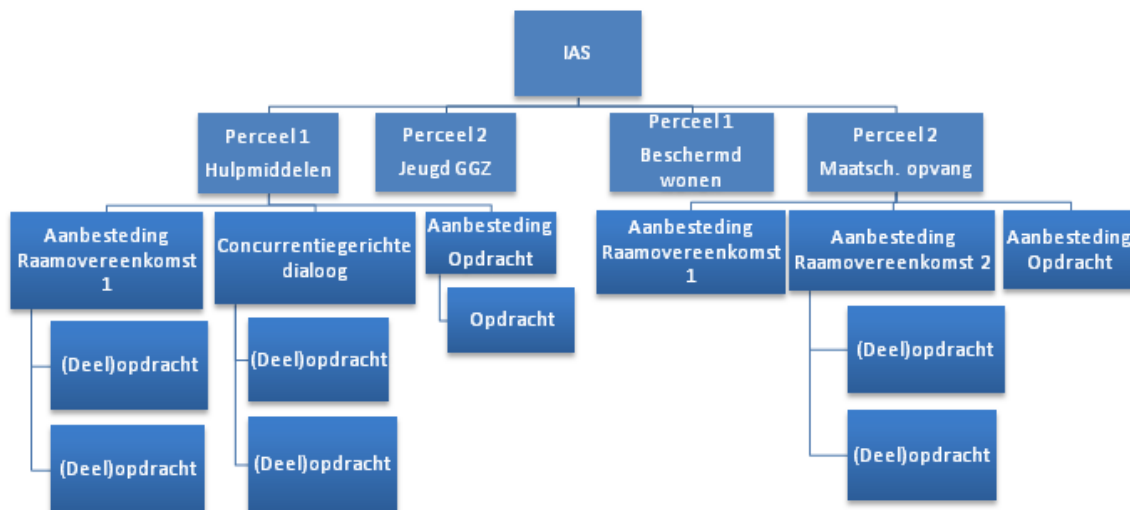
IAS

Perceel 1
Hulpmiddelen

Perceel 2
Jeugd GGZ

Perceel 1
Beschermd wonen

Perceel 2
Maatsch. opvang

Aanbesteding Raamovereenkomst 1

Concurrentiegerichte dialoog

Aanbesteding Opdracht

Aanbesteding Raamovereenkomst 1

Aanbesteding Raamovereenkomst 2

Aanbesteding Opdracht

(Deel)opdracht

(Deel)opdracht

(Deel)opdracht

(Deel)opdracht

Opdracht

(Deel)opdracht

(Deel)opdracht